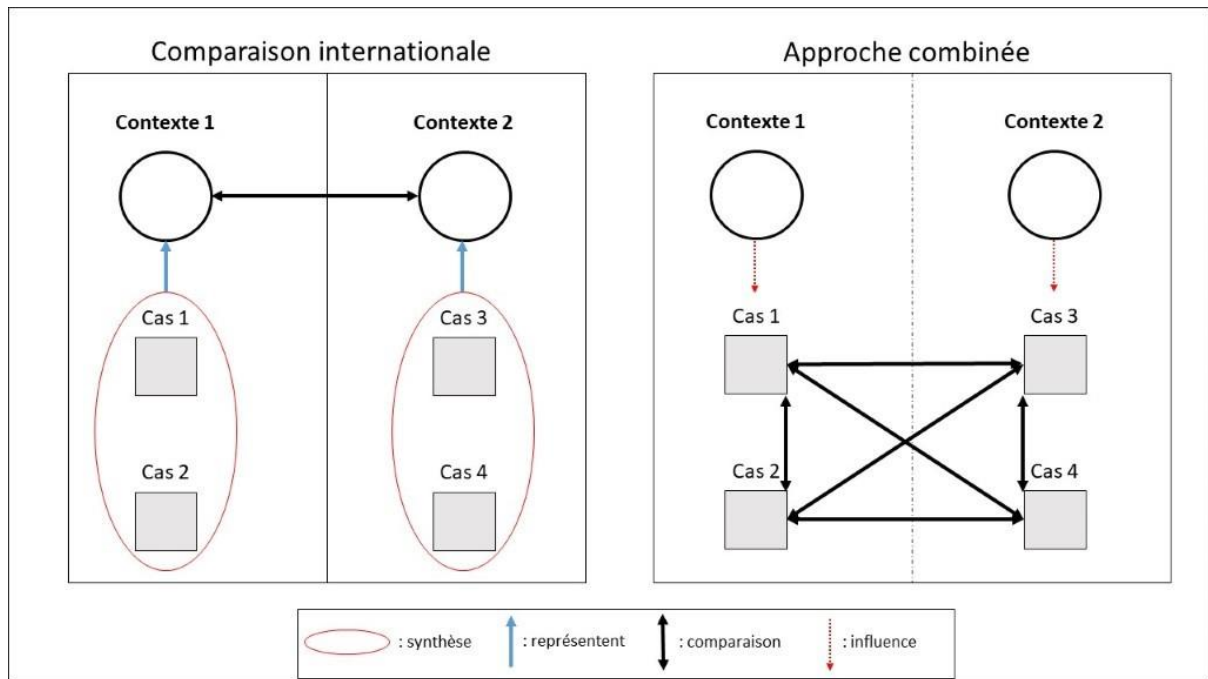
Comparaison internationale

Contexte 1

Contexte 2

Cas 1

Cas 2

Cas 3

Cas 4

Approche combinée

Contexte 1

Contexte 2

Cas 1

Cas 3

Cas 2

Cas 4

: synthèse : représentent : comparaison : influence